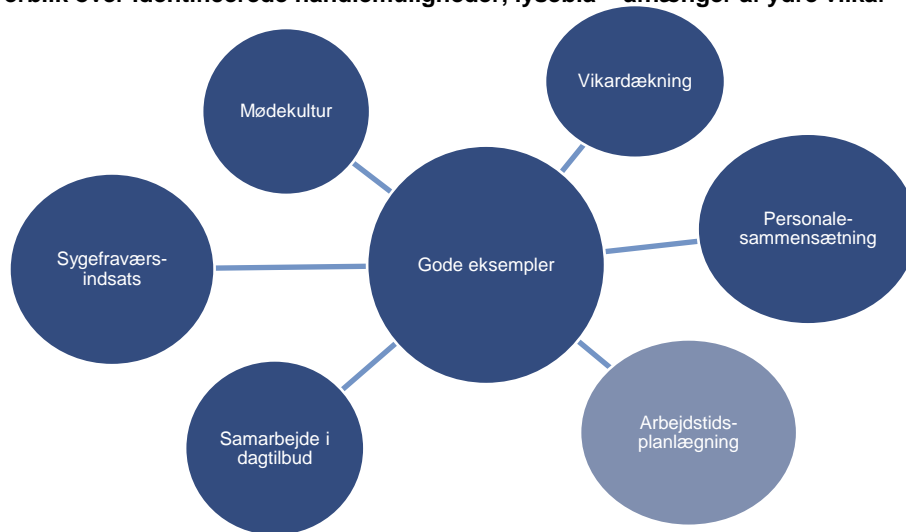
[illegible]rblik over identificerede handlemuligheder, lyseblå = afhænger af ydre vilkå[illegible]

Mødekultur

Vikardækning

Sygefraværs-indsats

Gode eksempler

Personale-sammensætning

Samarbejde i dagtilbud

Arbejdstids-planlægning